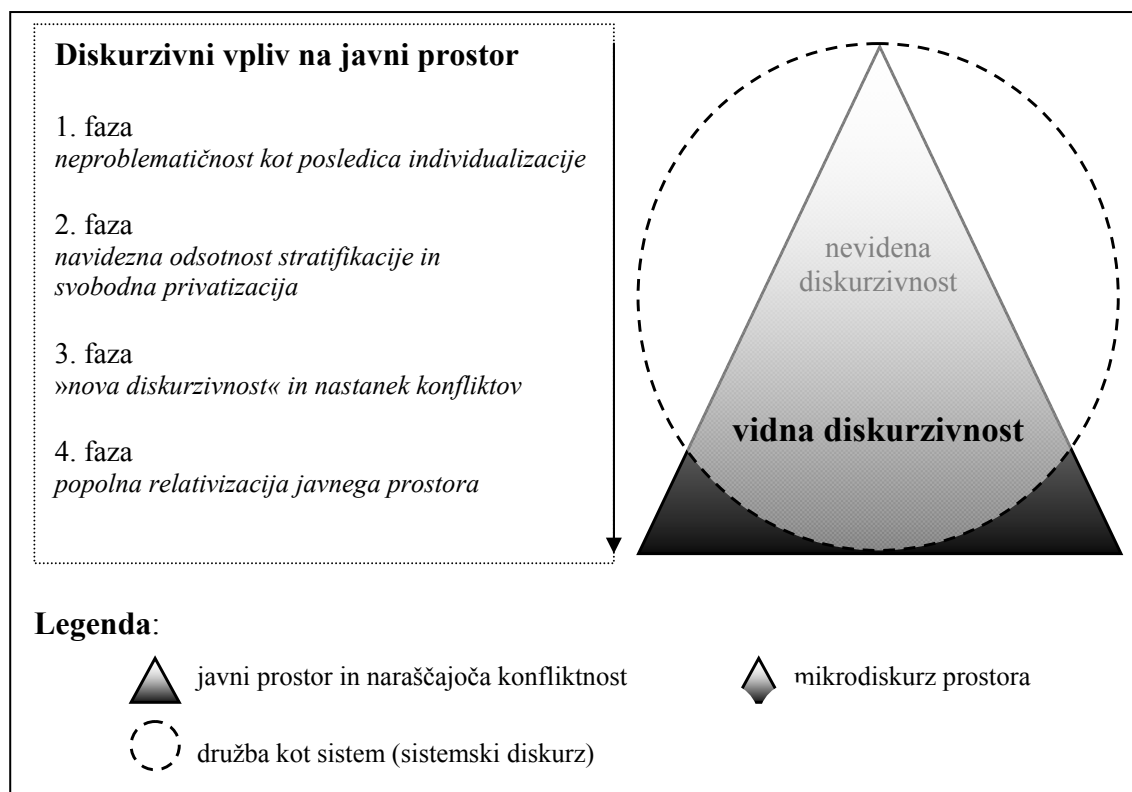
**Diskurzivni vpliv na javni prostor**

1. faza
*neproblematičnost kot posledica individualizacije*

2. faza
*navidezna odsotnost stratifikacije in svobodna privatizacija*

3. faza
*»nova diskurzivnost« in nastanek konfliktov*

4. faza
*popolna relativizacija javnega prostora*

nevidena diskurzivnost

**vidna diskurzivnost**

**Legenda**:

javni prostor in naraščajoča konfliktnost

mikrodiskurz prostora

družba kot sistem (sistemski diskurz)